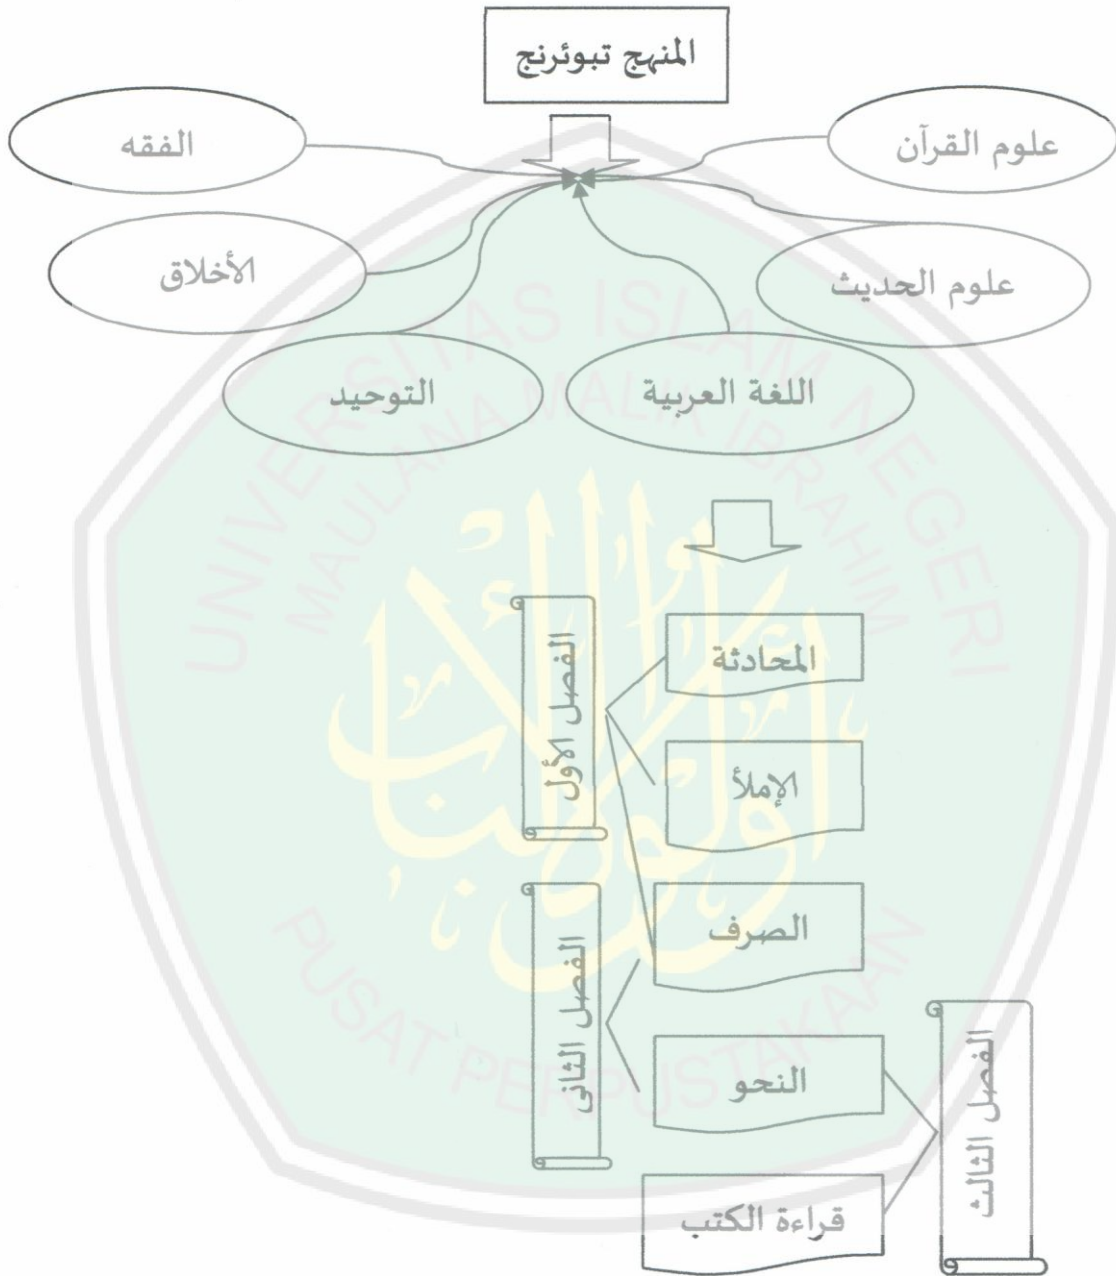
المنهج تبوئرنج

الفقه

علوم القرآن

الأخلاق

علوم الحديث

التوحيد

اللغة العربية

الفصل الأول

المحادثة

الإملأ

الفصل الثانى

الصرف

النحو

الفصل الثالث

قراءة الكتب

UNIVERSITAS ISLAM NEGERI MAULANA MALIK IBRAHIM PUSAT PERPUSTAKAAN